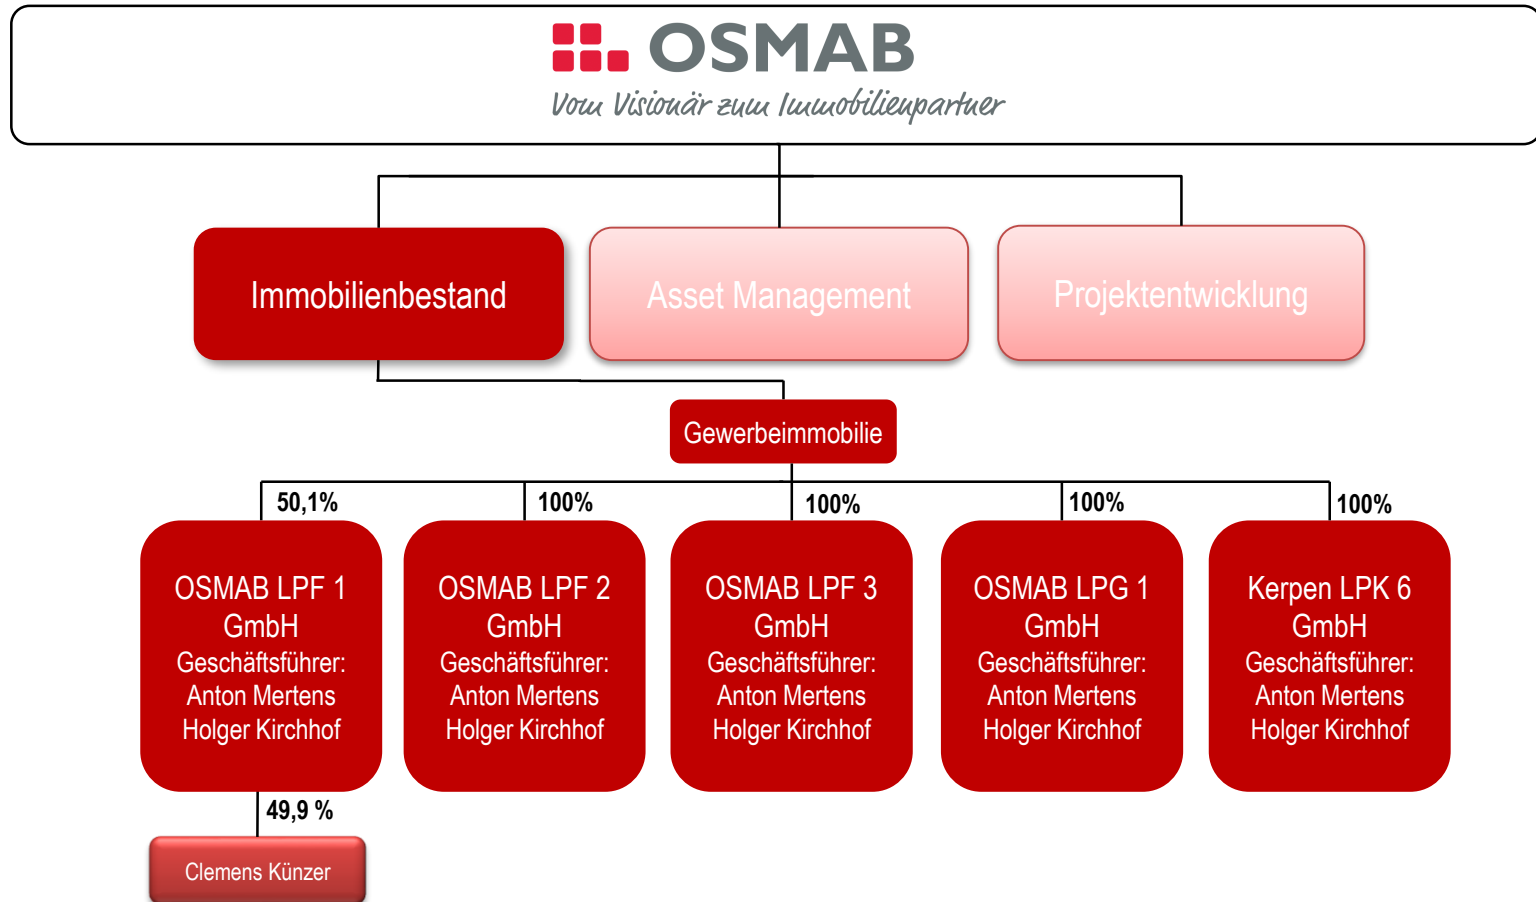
OSMAB
Vom Visionär zum Immobilienpartner

Immobilienbestand

Asset Management

Projektentwicklung

Gewerbeimmobilie

50,1%

100%

100%

100%

100%

OSMAB LPF 1 GmbH
Geschäftsführer:
Anton Mertens
Holger Kirchhof

OSMAB LPF 2 GmbH
Geschäftsführer:
Anton Mertens
Holger Kirchhof

OSMAB LPF 3 GmbH
Geschäftsführer:
Anton Mertens
Holger Kirchhof

OSMAB LPG 1 GmbH
Geschäftsführer:
Anton Mertens
Holger Kirchhof

Kerpen LPK 6 GmbH
Geschäftsführer:
Anton Mertens
Holger Kirchhof

49,9 %

Clemens Künzer